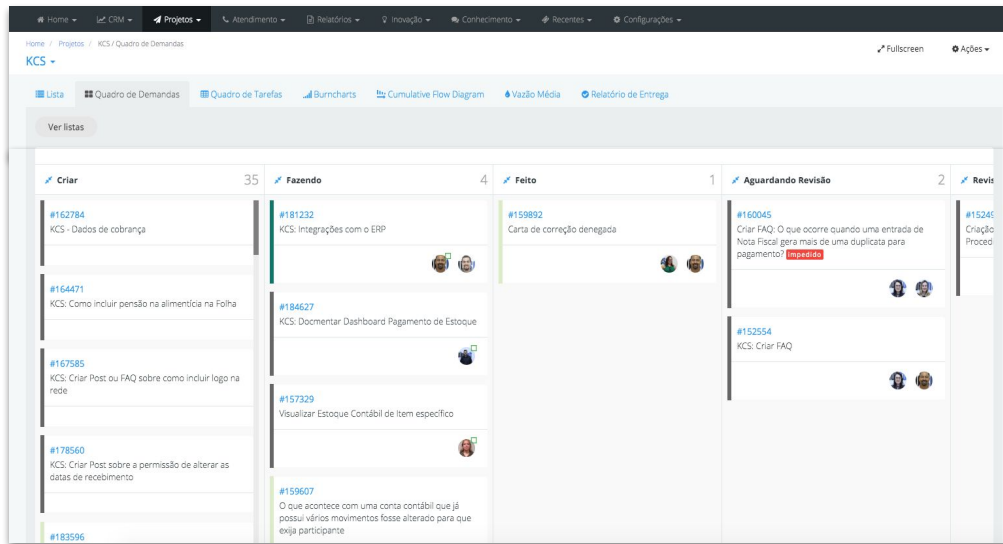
Home ▾ CRM ▾ Projetos ▾ Atendimento ▾ Relatórios ▾ Inovação ▾ Conhecimento ▾ Recentes ▾ Configurações ▾

Home / Projetos / KCS / Quadro de Demandas

KCS ▾

Fullscreen

Ações ▾

Lista Quadro de Demandas Quadro de Tarefas Burncharts Cumulative Flow Diagram Vazão Média Relatório de Entrega

Ver listas

Criar 35

#162784
KCS - Dados de cobrança

#164471
KCS: Como incluir pensão na alimentícia na Folha

#167585
KCS: Criar Post ou FAQ sobre como incluir logo na rede

#178560
KCS: Criar Post sobre a permissão de alterar as datas de recebimento

#183596

Fazendo 4

#181232
KCS: Integrações com o ERP

#184627
KCS: Docmentar Dashboard Pagamento de Estoque

#157329
Visualizar Estoque Contábil de Item específico

#159607
O que acontece com uma conta contábil que já possui vários movimentos fosse alterado para que exija participante

Feito 1

#159892
Carta de correção denegada

Aguardando Revisão 2

#160045
Criar FAQ: O que ocorre quando uma entrada de Nota Fiscal gera mais de uma duplicata para pagamento? Impedido

#152554
KCS: Criar FAQ

Revis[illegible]

#1524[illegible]
Criação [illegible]
Proced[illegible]